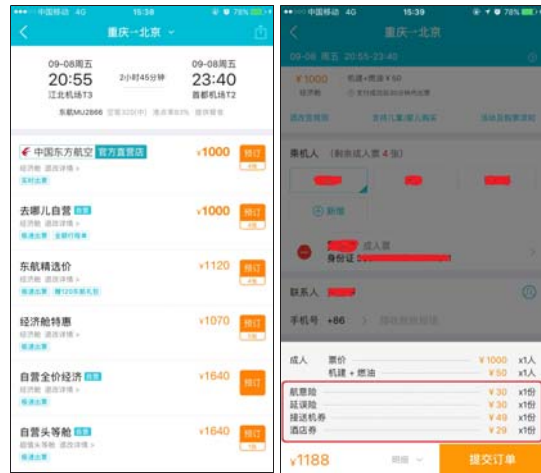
中国移动 4G 15:38 78%

重庆→北京

09-08周五
20:55
江北机场T3

2小时45分钟

09-08周五
23:40
首都机场T2

东航MU2866 空客320(中) 准点率83% 有餐食

中国东方航空 官方直营店 ¥1000 预订
经济舱 退改详情 >
实时出票

去哪儿自营 ¥1000 预订
经济舱 退改详情 >
极速出票 全额行程单

东航精选价 ¥1120 预订
经济舱 退改详情 >
极速出票 赠120元红包

经济舱特惠 ¥1070 预订
经济舱 退改详情 >
极速出票

自营全价经济 ¥1640 预订
经济舱 退改详情 >
极速出票

自营头等舱 ¥1640 预订
自营头等舱 退改详情 >
极速出票

中国移动 4G 15:39 78%

重庆→北京

09-08 周五 20:55-23:40

¥1000 机建+燃油 ¥50
经济舱

乘机人 (剩余成人票 4 张)

新增

成人票
身份证

联系人

手机号 +86

成人 票价 ¥1000 x1人
机建 + 燃油 ¥50 x1人
航意险 ¥30 x1份
延误险 ¥30 x1份
接送机券 ¥49 x1份
酒店券 ¥29 x1份

¥1188 明细 提交订单